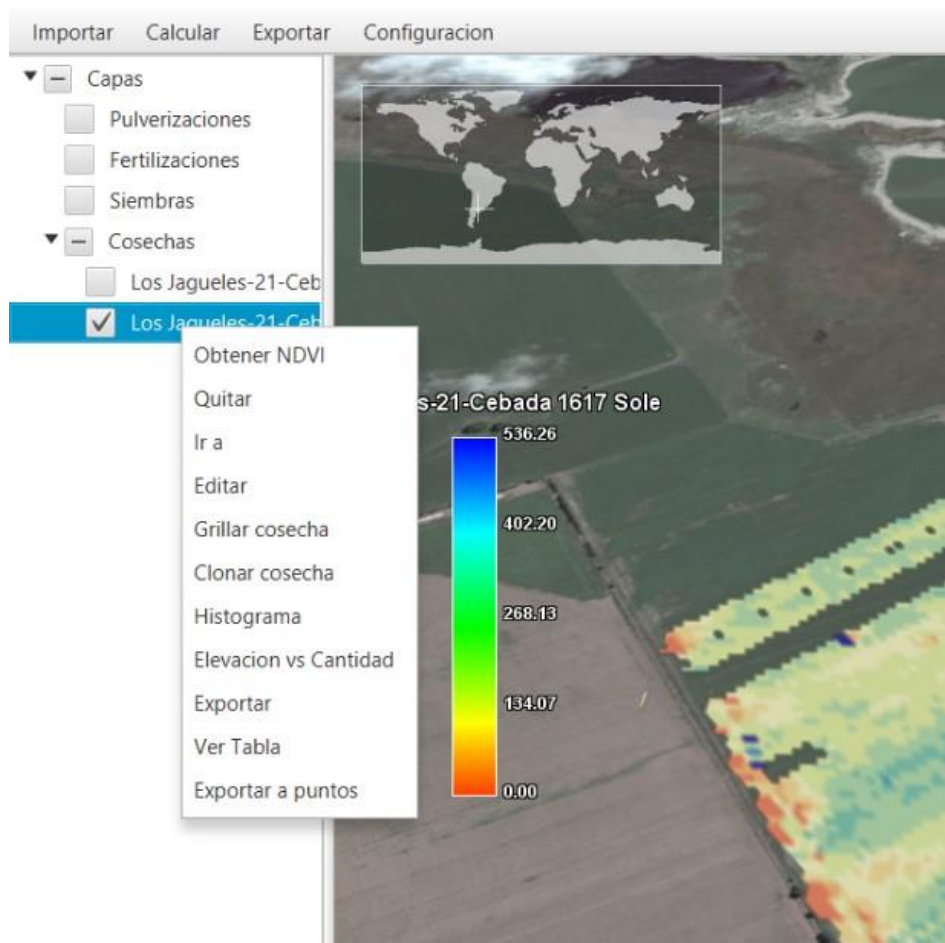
Importar Calcular Exportar Configuracion

Capas
Pulverizaciones
Fertilizaciones
Siembras
Cosechas
Los Jagueles-21-Ceb
Los Jagueles-21-Ceb

Obtener NDVI
Quitar
Ir a
Editar
Grillar cosecha
Clonar cosecha
Histograma
Elevacion vs Cantidad
Exportar
Ver Tabla
Exportar a puntos

s-21-Cebada 1617 Sole
536.26
402.20
268.13
134.07
0.00